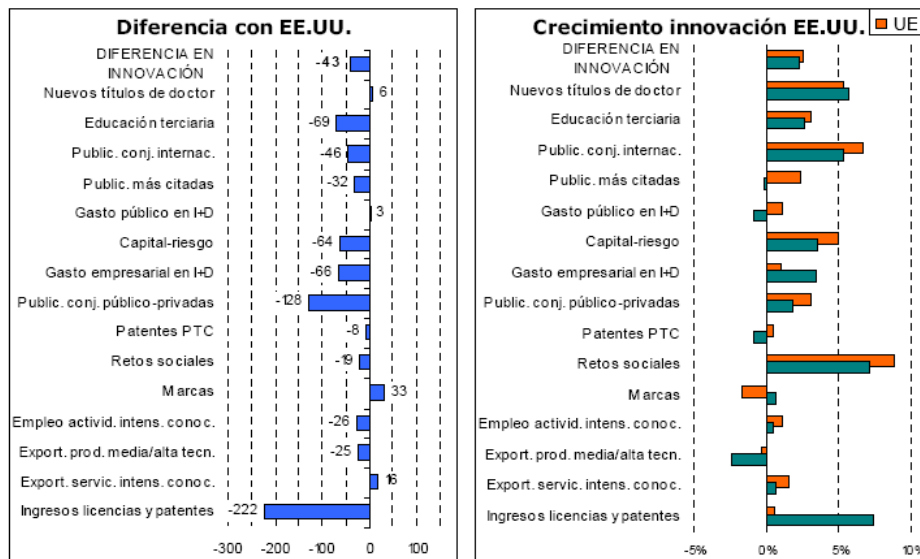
Diferencia con EE.UU.

DIFERENCIA EN INNOVACIÓN
Nuevos títulos de doctor
Educación terciaria
Public. conj. internac.
Public. más citadas
Gasto público en I+D
Capital-riesgo
Gasto empresarial en I+D
Public. conj. público-privadas
Patentes PTC
Retos sociales
Marcas
Empleo activid. intens. conoc.
Export. prod. media/alta tecn.
Export. servic. intens. conoc.
Ingresos licencias y patentes

-43
6
-69
-46
-32
3
-64
-66
-128
-8
-19
33
-26
-25
16
-222

-300 -200 -100 0 100

Crecimiento innovación EE.UU.

UE

DIFERENCIA EN INNOVACIÓN
Nuevos títulos de doctor
Educación terciaria
Public. conj. internac.
Public. más citadas
Gasto público en I+D
Capital-riesgo
Gasto empresarial en I+D
Public. conj. público-privadas
Patentes PTC
Retos sociales
Marcas
Empleo activid. intens. conoc.
Export. prod. media/alta tecn.
Export. servic. intens. conoc.
Ingresos licencias y patentes

-5% 0% 5% 10%